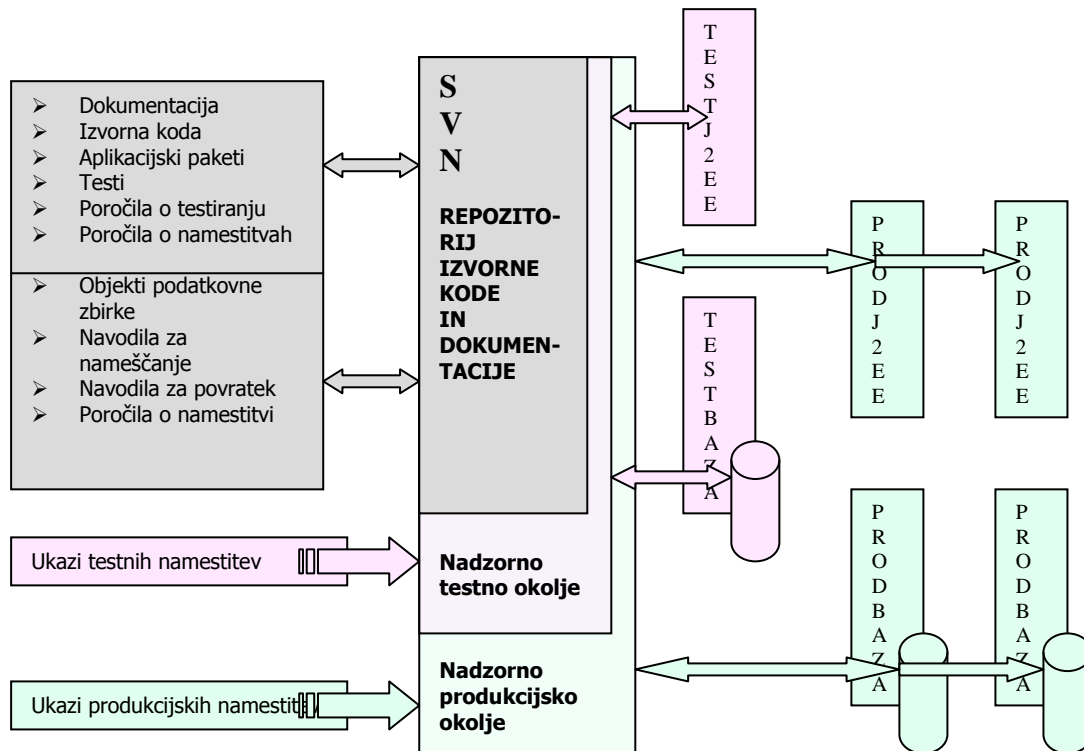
➢ Dokumentacija
➢ Izvorna koda
➢ Aplikacijski paketi
➢ Testi
➢ Poročila o testiranju
➢ Poročila o namestitvah

➢ Objekti podatkovne zbirke
➢ Navodila za nameščanje
➢ Navodila za povratek
➢ Poročila o namestitvi

S
V
N

REPOZITORIJ IZVORNE KODE IN DOKUMENTACIJE

TEST J2EE

PROD J2EE

PROD J2EE

TEST BAZA

PROD BAZA

PROD BAZA

Ukazi testnih namestitev

Nadzorno testno okolje

Nadzorno produkcijsko okolje

Ukazi produkcijskih namestit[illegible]